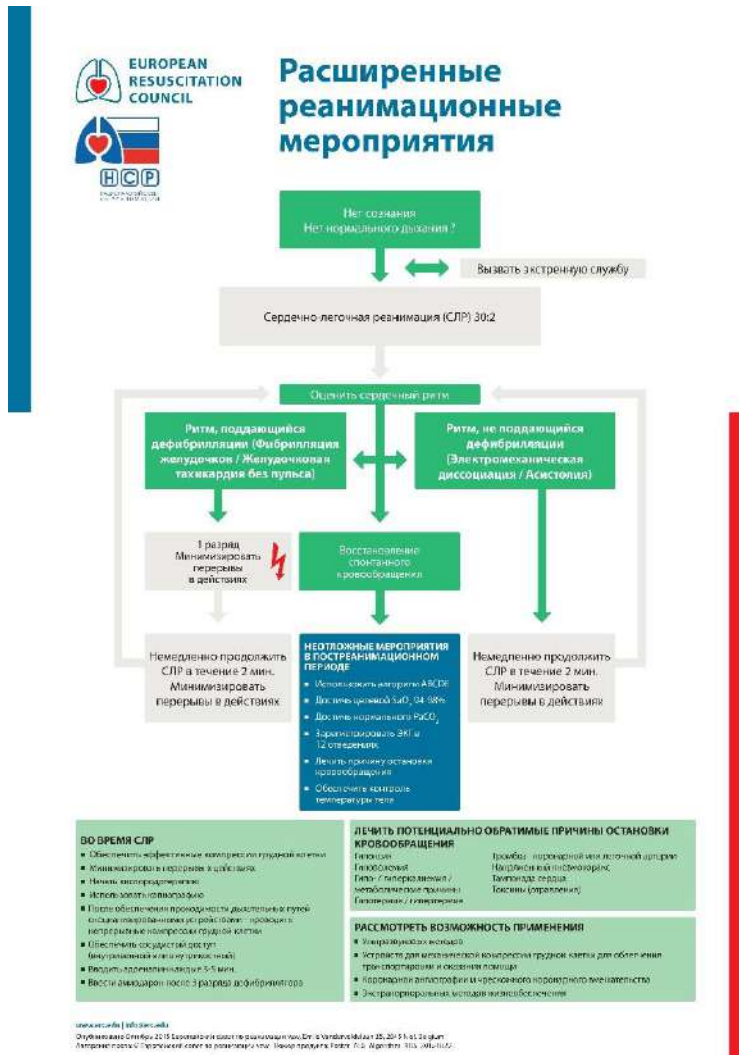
EUROPEAN RESUSCITATION COUNCIL

НСР

Расширенные реанимационные мероприятия

Нет сознания
Нет нормального дыхания ?

Вызвать экстренную службу

Сердечно-легочная реанимация (СЛР) 30:2

Оценить сердечный ритм

Ритм, поддающийся дефибрилляции (Фибрилляция желудочков / Желудочковая тахикардия без пульса)

Ритм, не поддающийся дефибрилляции (Электромеханическая диссоциация / Асистолия)

1 разряд
Минимизировать перерывы в действиях

Восстановление спонтанного кровообращения

Немедленно продолжить СЛР в течение 2 мин. Минимизировать перерывы в действиях

НЕОТЛОЖНЫЕ МЕРОПРИЯТИЯ В ПОСТРЕАНИМАЦИОННОМ ПЕРИОДЕ
■ Использовать алгоритм ABCDE
■ Достичь целевой $SaO_2$ 94-98%
■ Достичь нормального $PaCO_2$
■ Зарегистрировать ЭКГ в 12 отведениях
■ Лечить причину остановки кровообращения
■ Обеспечить контроль температуры тела

Немедленно продолжить СЛР в течение 2 мин. Минимизировать перерывы в действиях

ВО ВРЕМЯ СЛР
■ Обеспечить эффективные компрессии грудной клетки
■ Минимизировать перерывы в действиях
■ Начать оксигенотерапию
■ Использовать капнографию
■ После обеспечения проходимости дыхательных путей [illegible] проводить непрерывные компрессии грудной клетки
■ Обеспечить сосудистый доступ (внутривенный или внутрикостный)
■ Вводить адреналин каждые 3-5 мин.
■ Ввести амиодарон после 3 разряда дефибриллятора

ЛЕЧИТЬ ПОТЕНЦИАЛЬНО ОБРАТИМЫЕ ПРИЧИНЫ ОСТАНОВКИ КРОВООБРАЩЕНИЯ
Гипоксия
Гиповолемия
Гипо- / гиперкалиемия / метаболические причины
Гипотермия / гипертермия
Тромбоз - коронарной или легочной артерии
Напряженный пневмоторакс
Тампонада сердца
Токсины (отравления)

РАССМОТРЕТЬ ВОЗМОЖНОСТЬ ПРИМЕНЕНИЯ
■ Ультразвуковых методов
■ Устройств для механической компрессии грудной клетки для облегчения транспортировки и оказания помощи
■ Коронарной ангиографии и чрескожного коронарного вмешательства
■ Экстракорпоральных методов жизнеобеспечения

www.erc.edu | info@erc.edu
Опубликовано Октябрь 2015 Европейский совет по реанимации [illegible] Emile Vanderveldelaan 35, 2845 Niel, Belgium
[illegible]